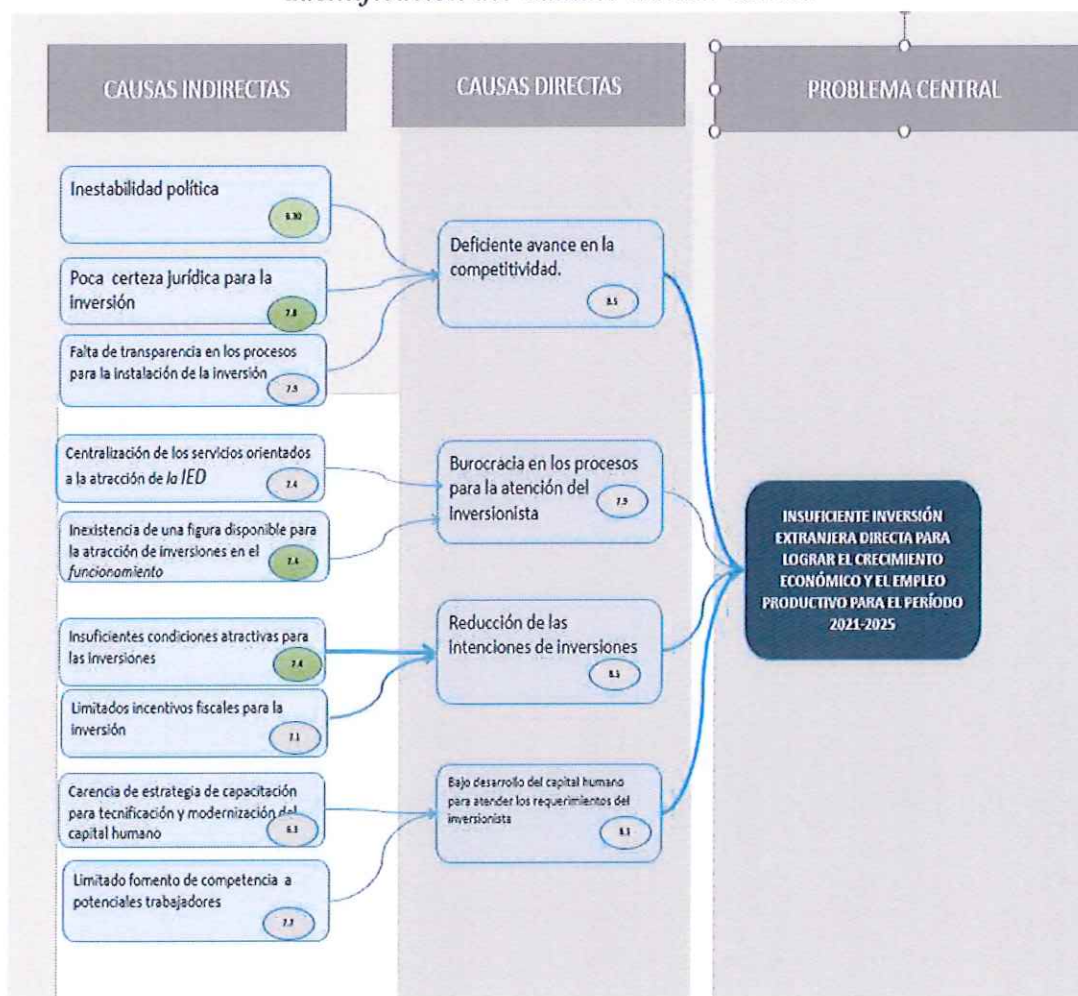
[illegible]

CAUSAS INDIRECTAS

CAUSAS DIRECTAS

PROBLEMA CENTRAL

Inestabilidad política

8.30

Poca certeza jurídica para la inversión

7.8

Falta de transparencia en los procesos para la instalación de la inversión

7.5

Deficiente avance en la competitividad.

8.5

Centralización de los servicios orientados a la atracción de *la IED*

7.4

Inexistencia de una figura disponible para la atracción de inversiones en el *funcionamiento*

7.4

Burocracia en los procesos para la atención del inversionista

7.9

INSUFICIENTE INVERSIÓN EXTRANJERA DIRECTA PARA LOGRAR EL CRECIMIENTO ECONÓMICO Y EL EMPLEO PRODUCTIVO PARA EL PERÍODO 2021-2025

Insuficientes condiciones atractivas para las inversiones

7.4

Limitados incentivos fiscales para la inversión

7.1

Reducción de las intenciones de inversiones

8.5

Carencia de estrategia de capacitación para tecnificación y modernización del capital humano

6.3

Limitado fomento de competencia a potenciales trabajadores

7.7

Bajo desarrollo del capital humano para atender los requerimientos del inversionista

8.1